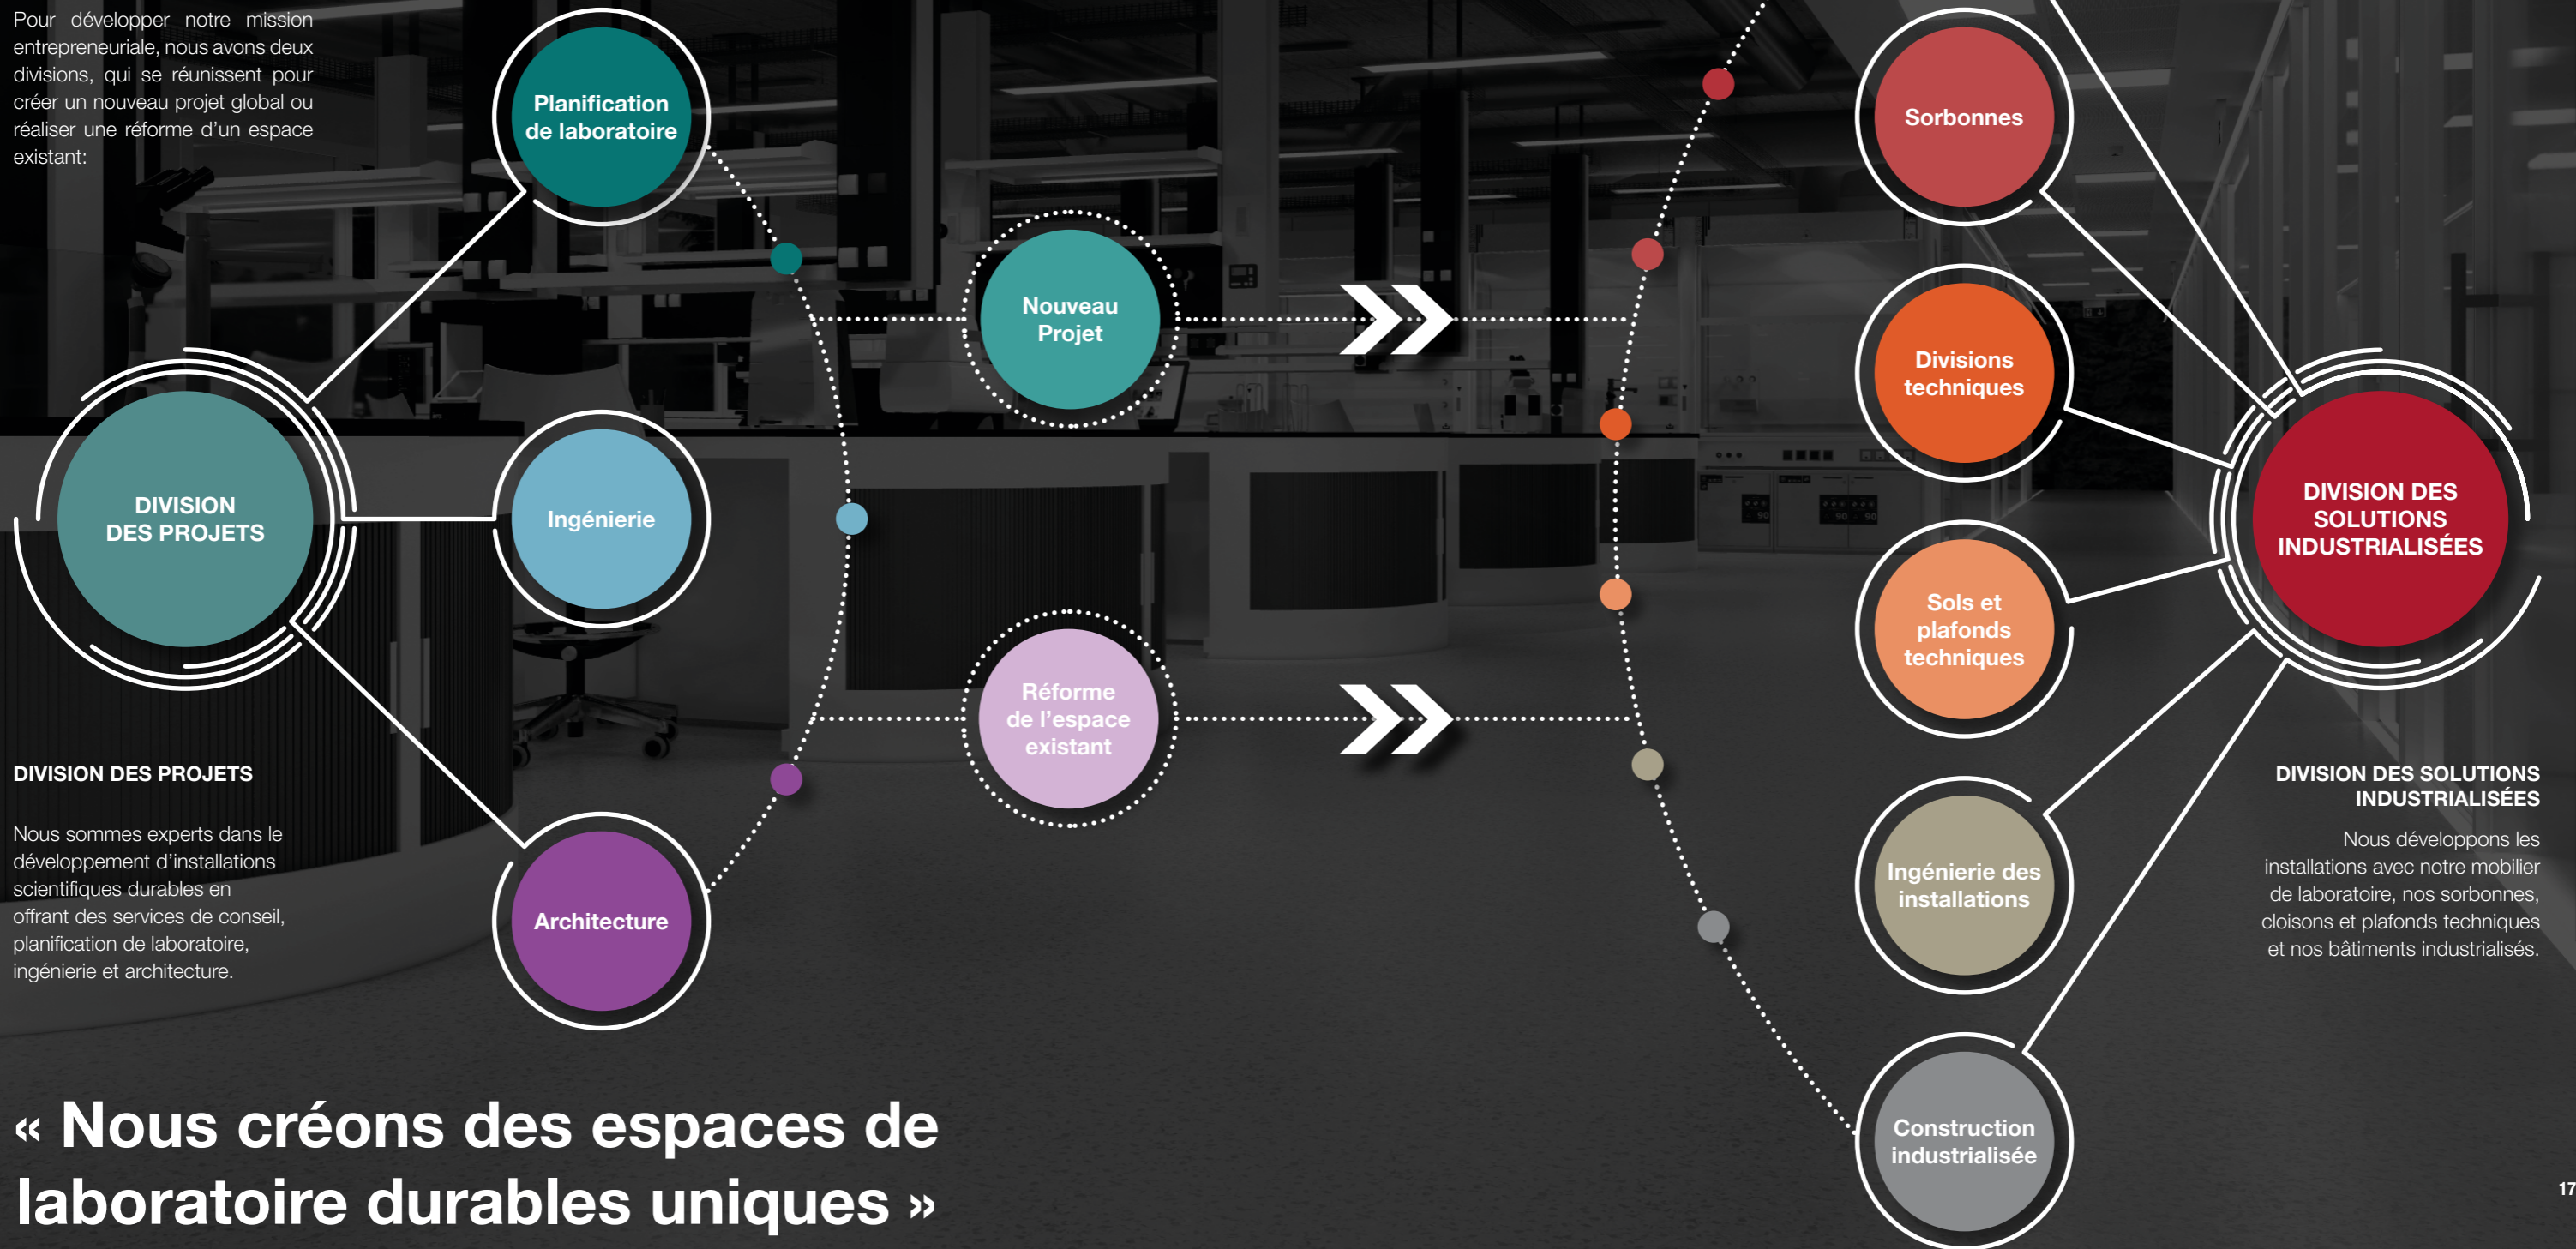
Pour développer notre mission entrepreneuriale, nous avons deux divisions, qui se réunissent pour créer un nouveau projet global ou réaliser une réforme d'un espace existant:

Planification de laboratoire

DIVISION DES PROJETS

Ingénierie

Architecture

Nouveau Projet

Réforme de l'espace existant

Sorbonnes

Divisions techniques

Sols et plafonds techniques

Ingénierie des installations

Construction industrialisée

DIVISION DES SOLUTIONS INDUSTRIALISÉES

DIVISION DES PROJETS

Nous sommes experts dans le développement d'installations scientifiques durables en offrant des services de conseil, planification de laboratoire, ingénierie et architecture.

DIVISION DES SOLUTIONS INDUSTRIALISÉES

Nous développons les installations avec notre mobilier de laboratoire, nos sorbonnes, cloisons et plafonds techniques et nos bâtiments industrialisés.

« Nous créons des espaces de laboratoire durables uniques »

17